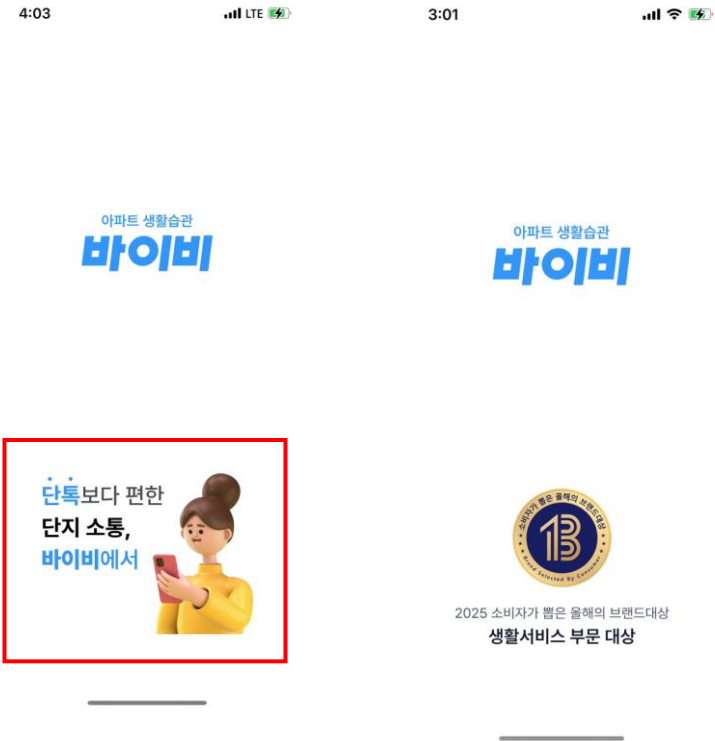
4:03

LTE

아파트 생활습관
바이비

단톡보다 편한
단지 소통,
바이비에서

3:01

아파트 생활습관
바이비

소비자가 뽑은 올해의 브랜드대상
Brand Selected By Consumer

2025 소비자가 뽑은 올해의 브랜드대상
생활서비스 부문 대상